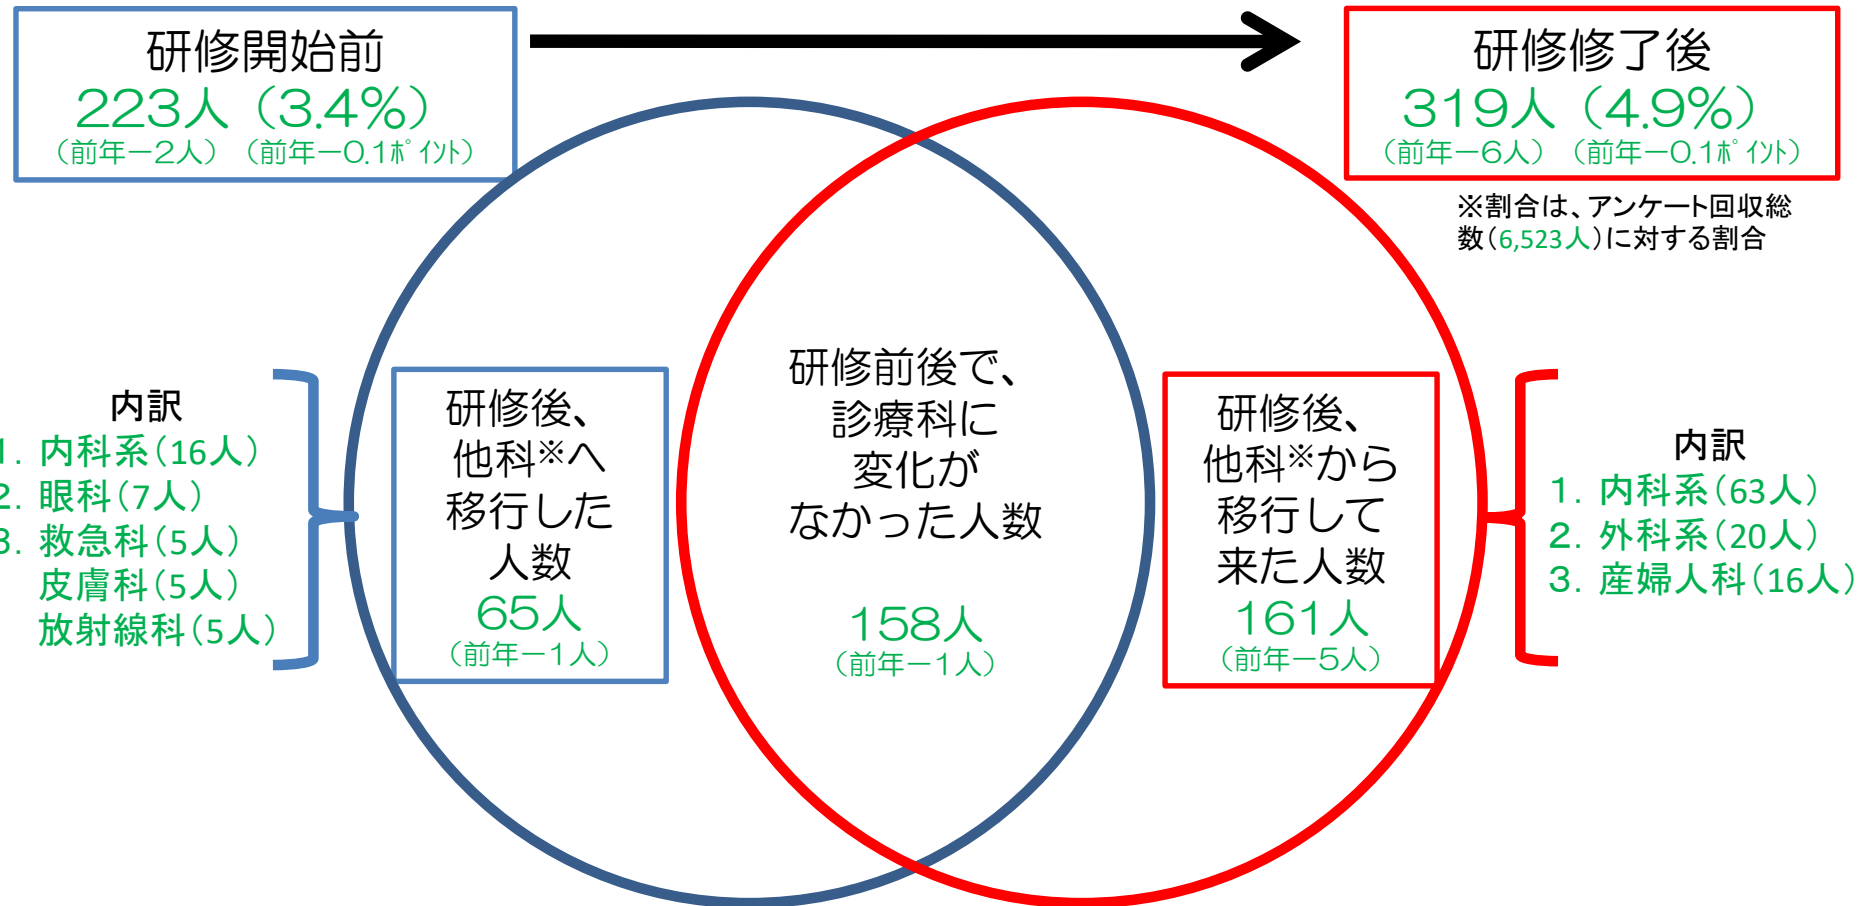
研修開始前
223人（3.4%）
（前年−2人）（前年−0.1ﾎﾟｲﾝﾄ）

研修修了後
319人（4.9%）
（前年−6人）（前年−0.1ﾎﾟｲﾝﾄ）

※割合は、アンケート回収総数（6,523人）に対する割合

内訳
1. 内科系（16人）
2. 眼科（7人）
3. 救急科（5人）
皮膚科（5人）
放射線科（5人）

研修後、他科※へ移行した人数
65人
（前年−1人）

研修前後で、診療科に変化がなかった人数
158人
（前年−1人）

研修後、他科※から移行して来た人数
161人
（前年−5人）

内訳
1. 内科系（63人）
2. 外科系（20人）
3. 産婦人科（16人）